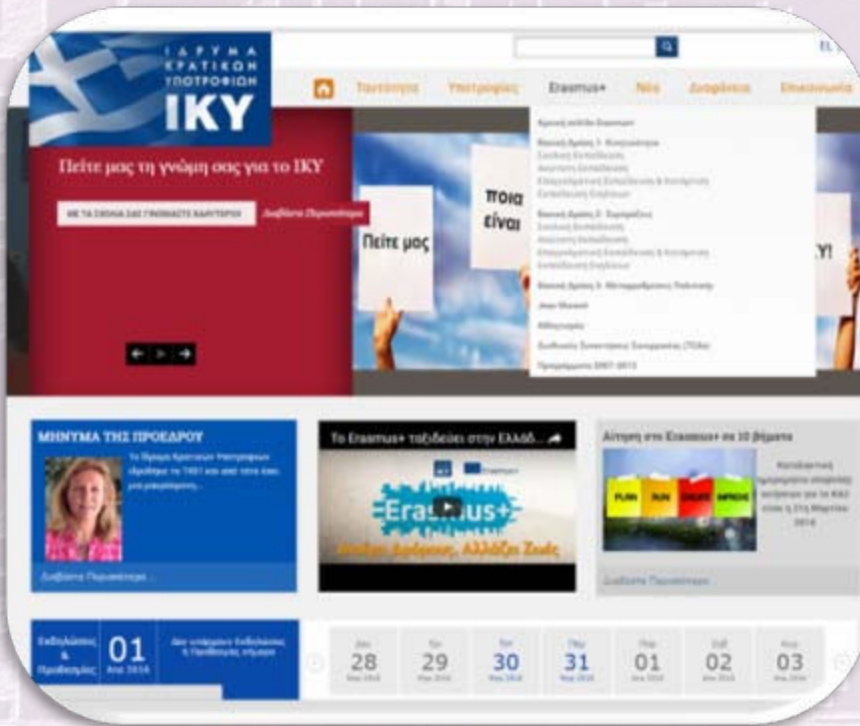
ΙΔΡΥΜΑ ΚΡΑΤΙΚΩΝ ΥΠΟΤΡΟΦΙΩΝ
IKY

EL

Ταυτότητα Υποτροφίες Erasmus+ Νέα Συνεργασία Επικοινωνία

Πείτε μας τη γνώμη σας για το ΙΚΥ

ΜΕ ΤΑ ΣΧΟΛΙΑ ΣΑΣ ΓΙΝΟΜΑΣΤΕ ΚΑΛΥΤΕΡΟΙ

Διαβάστε Περισσότερα

Πείτε μας

ποια είναι

Y!

Αρχική σελίδα Erasmus+

Βασική Δράση 1: Κινητικότητα
Σχολική Εκπαίδευση
Ανώτατη Εκπαίδευση
Επαγγελματική Εκπαίδευση & Κατάρτιση
Εκπαίδευση Ενηλίκων

Βασική Δράση 2: Συμπράξεις
Σχολική Εκπαίδευση
Ανώτατη Εκπαίδευση
Επαγγελματική Εκπαίδευση & Κατάρτιση
Εκπαίδευση Ενηλίκων

Βασική Δράση 3: Μεταρρυθμιστική Πολιτική

Jean Monnet

Αθλητισμός

Διεθνής Συνεργασία Ανώτατης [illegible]

Προγράμματα 2007-2013

ΜΗΝΥΜΑ ΤΗΣ ΠΡΟΕΔΡΟΥ

Το Ίδρυμα Κρατικών Υποτροφιών ιδρύθηκε το 1951 και από τότε έως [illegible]

Διαβάστε Περισσότερα

Το Erasmus+ ταξιδεύει στην Ελλάδ...

Erasmus+

Erasmus+

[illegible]

Αίτηση στο Erasmus+ σε 10 βήματα

PLAN RUN CREATE IMPROVE

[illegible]

Διαβάστε Περισσότερα

Εκδηλώσεις & Προθεσμίες

01

Απρ 2016

Δεν υπάρχουν Εκδηλώσεις & Προθεσμίες σήμερα

| Δευ | Τρι | Τετ | Πεμ | Παρ | Σαβ | Κυρ |
|---|---|---|---|---|---|---|
| 28 | 29 | 30 | 31 | 01 | 02 | 03 |
| Μαρ 2016 | Μαρ 2016 | Μαρ 2016 | Μαρ 2016 | Απρ 2016 | Απρ 2016 | Απρ 2016 |